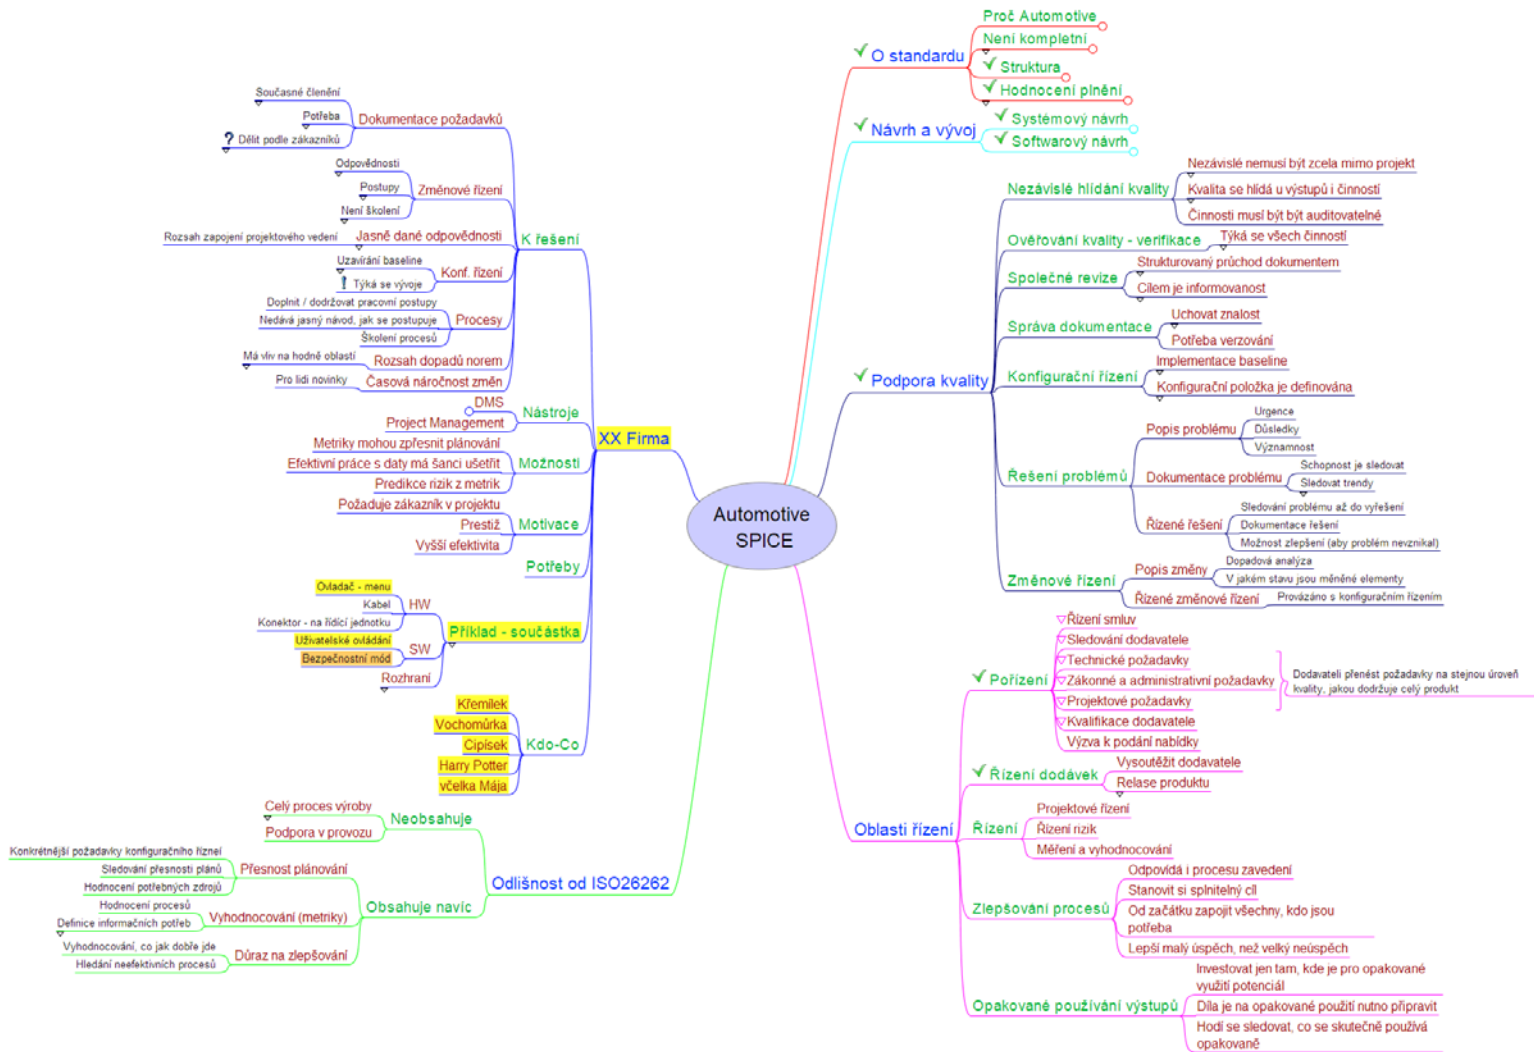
Automotive SPICE

O standardu
Proč Automotive
Není kompletní
Struktura
Hodnocení plnění

Návrh a vývoj
Systémový návrh
Softwarový návrh

Podpora kvality
Nezávislé hlídání kvality
Nezávislé nemusí být zcela mimo projekt
Kvalita se hlídá u výstupů i činností
Činnosti musí být být auditovatelné
Ověřování kvality - verifikace
Týká se všech činností
Společné revize
Strukturovaný průchod dokumentem
Cílem je informovanost
Správa dokumentace
Uchovat znalost
Potřeba verzování
Konfigurační řízení
Implementace baseline
Konfigurační položka je definována
Řešení problémů
Popis problému
Urgence
Důsledky
Významnost
Dokumentace problému
Schopnost je sledovat
Sledovat trendy
Řízené řešení
Sledování problému až do vyřešení
Dokumentace řešení
Možnost zlepšení (aby problém nevznikal)
Změnové řízení
Popis změny
Dopadová analýza
V jakém stavu jsou měněné elementy
Řízené změnové řízení
Provázáno s konfiguračním řízením

Oblasti řízení
Pořízení
Řízení smluv
Sledování dodavatele
Technické požadavky
Zákonné a administrativní požadavky
Projektové požadavky
Kvalifikace dodavatele
Výzva k podání nabídky
Dodavatelí přenést požadavky na stejnou úroveň kvality, jakou dodržuje celý produkt
Řízení dodávek
Vysoutěžit dodavatele
Relase produktu
Řízení
Projektové řízení
Řízení rizik
Měření a vyhodnocování
Zlepšování procesů
Odpovídá i procesu zavedení
Stanovit si splnitelný cíl
Od začátku zapojit všechny, kdo jsou potřeba
Lepší malý úspěch, než velký neúspěch
Opakované používání výstupů
Investovat jen tam, kde je pro opakované využití potenciál
Díla je na opakované použití nutno připravit
Hodí se sledovat, co se skutečně používá opakovaně

XX Firma
K řešení
Dokumentace požadavků
Současné členění
Potřeba
Dělit podle zákazníků
Změnové řízení
Odpovědnosti
Postupy
Není školení
Jasně dané odpovědnosti
Rozsah zapojení projektového vedení
Konf. řízení
Uzavírání baseline
Týká se vývoje
Procesy
Doplnit / dodržovat pracovní postupy
Nedává jasný návod, jak se postupuje
Školení procesů
Rozsah dopadů norem
Má vliv na hodně oblastí
Časová náročnost změn
Pro lidi novinky
Nástroje
DMS
Project Management
Možnosti
Metriky mohou zpřesnit plánování
Efektivní práce s daty má šanci ušetřit
Predikce rizik z metrik
Motivace
Požaduje zákazník v projektu
Prestiž
Vyšší efektivita
Potřeby
Příklad - součástka
HW
Ovladač - menu
Kabel
Konektor - na řídící jednotku
SW
Uživatelské ovládání
Bezpečnostní mód
Rozhraní
Kdo-Co
Křemílek
Vochomůrka
Cipísek
Harry Potter
včelka Mája

Odlišnost od ISO26262
Neobsahuje
Celý proces výroby
Podpora v provozu
Obsahuje navíc
Přesnost plánování
Konkrétnější požadavky konfiguračního řízení
Sledování přesnosti plánů
Hodnocení potřebných zdrojů
Vyhodnocování (metriky)
Hodnocení procesů
Definice informačních potřeb
Důraz na zlepšování
Vyhodnocování, co jak dobře jde
Hledání neefektivních procesů